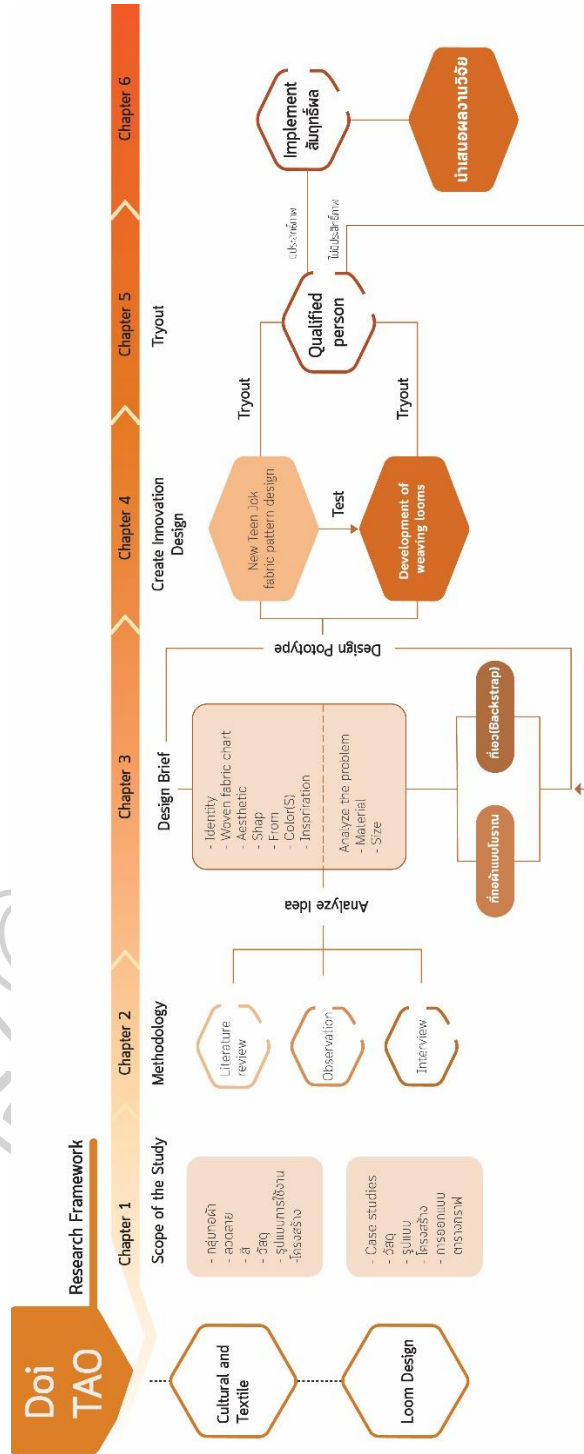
Doi TAO

Research Framework

Chapter 1

Chapter 2

Chapter 3

Chapter 4

Chapter 5

Chapter 6

Cultural and Textile

Loom Design

Scope of the Study

- กลุ่มทอผ้า
- ลวดลาย
- สี
- วัสดุ
- รูปแบบการใช้งาน
- โครงสร้าง

- Case studies
- วัสดุ
- รูปแบบ
- โครงสร้าง
- การออกแบบตามหลักการยศาสตร์

Methodology

Literature review

Observation

Interview

Analyze idea

Design Brief

- Identity
- Woven fabric chart
- Aesthetic
- Shap
- From
- Color(S)
- Inspiration

Analyze the problem
- Material
- Size

กี่ทอผ้าแบบโบราณ

กี่เอว(Backstrap)

Design Pototype

Create Innovation Design

New Teen Jok fabric pattern design

Test

Development of weaving looms

Tryout

Tryout

Tryout

Qualified person

ประสิทธิภาพ

ไม่มีประสิทธิภาพ

Implement สัมฤทธิ์ผล

นำเสนอผลงานวิจัย